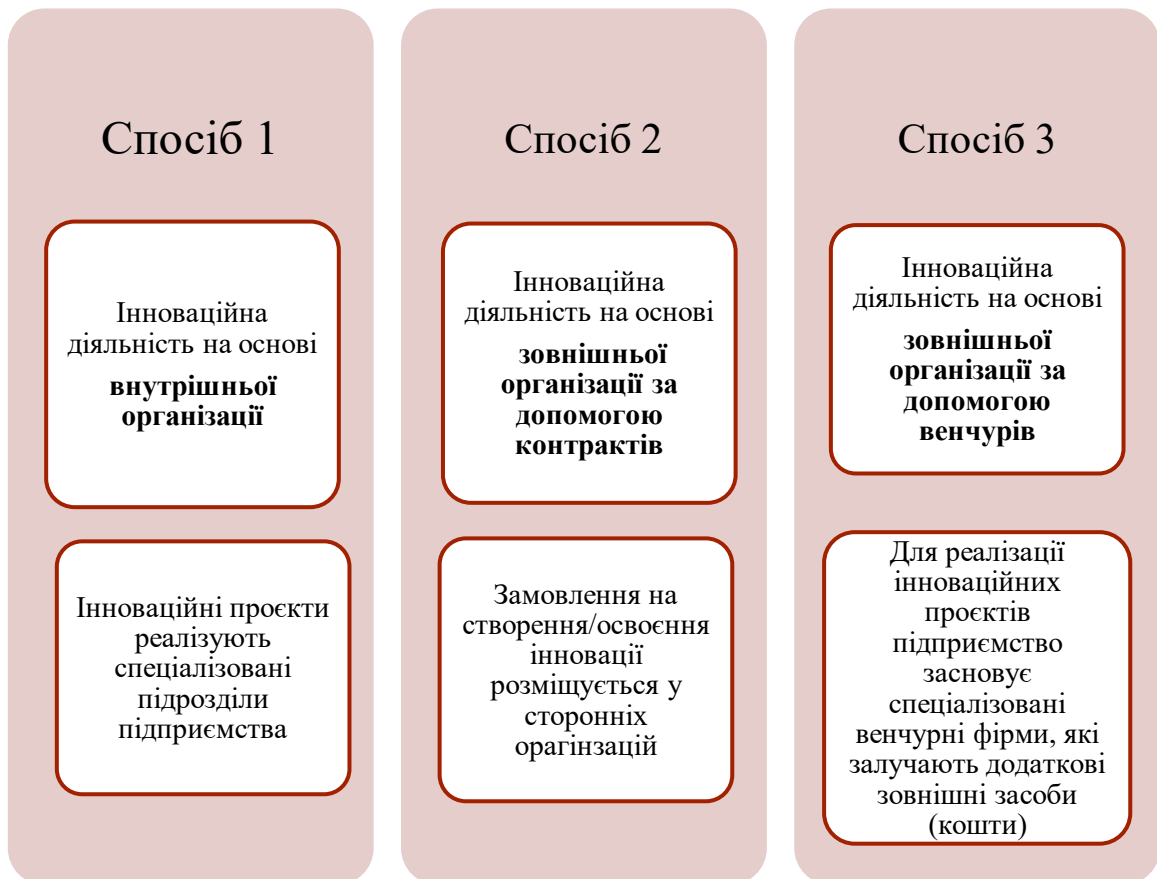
Спосіб 1

Інноваційна діяльність на основі

**внутрішньої організації**

Інноваційні проєкти реалізують спеціалізовані підрозділи підприємства

Спосіб 2

Інноваційна діяльність на основі

**зовнішньої організації за допомогою контрактів**

Замовлення на створення/освоєння інновації розміщується у сторонніх орагінзацій

Спосіб 3

Інноваційна діяльність на основі

**зовнішньої організації за допомогою венчурів**

Для реалізації інноваційних проєктів підприємство засновує спеціалізовані венчурні фірми, які залучають додаткові зовнішні засоби (кошти)